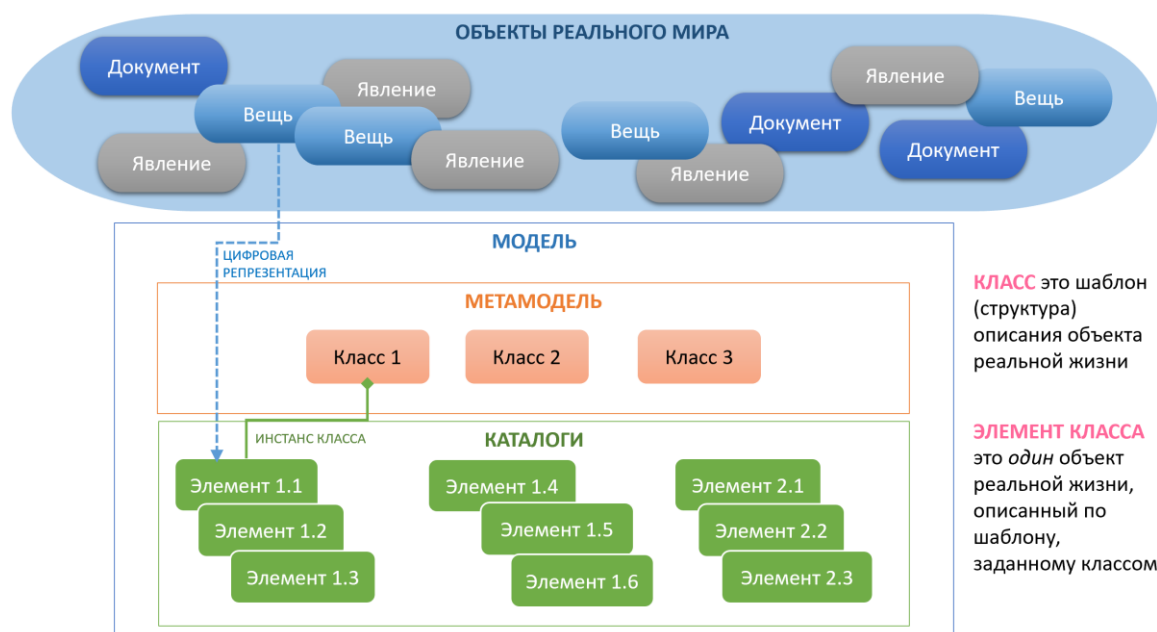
ОБЪЕКТЫ РЕАЛЬНОГО МИРА

Документ
Явление
Вещь
Вещь
Явление
Явление
Вещь
Документ
Явление
Явление
Вещь
Документ

МОДЕЛЬ

ЦИФРОВАЯ РЕПРЕЗЕНТАЦИЯ

МЕТАМОДЕЛЬ

Класс 1
Класс 2
Класс 3

ИНСТАНС КЛАССА

КАТАЛОГИ

Элемент 1.1
Элемент 1.2
Элемент 1.3
Элемент 1.4
Элемент 1.5
Элемент 1.6
Элемент 2.1
Элемент 2.2
Элемент 2.3

КЛАСС это шаблон (структура) описания объекта реальной жизни

ЭЛЕМЕНТ КЛАССА это один объект реальной жизни, описанный по шаблону, заданному классом